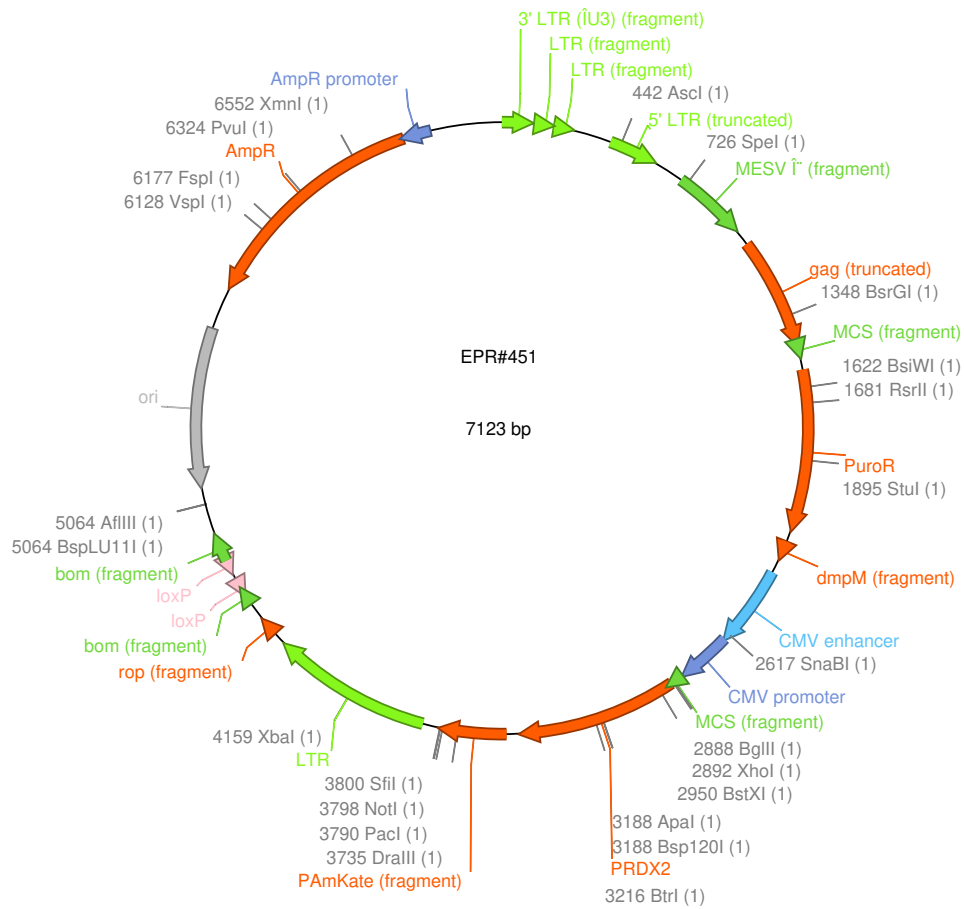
3' LTR (ÎU3) (fragment)
LTR (fragment)
LTR (fragment)
442 AscI (1)
5' LTR (truncated)
726 SpeI (1)
MESV Î¨ (fragment)
gag (truncated)
1348 BsrGI (1)
MCS (fragment)
1622 BsiWI (1)
1681 RsrII (1)
PuroR
1895 StuI (1)
dmpM (fragment)
CMV enhancer
2617 SnaBI (1)
CMV promoter
MCS (fragment)
2888 BglII (1)
2892 XhoI (1)
2950 BstXI (1)
3188 ApaI (1)
3188 Bsp120I (1)
PRDX2
3216 BtrI (1)
PAmKate (fragment)
3735 DraIII (1)
3790 PacI (1)
3798 NotI (1)
3800 SfiI (1)
LTR
4159 XbaI (1)
rop (fragment)
bom (fragment)
loxP
loxP
bom (fragment)
5064 BspLU11I (1)
5064 AflIII (1)
ori
6128 VspI (1)
6177 FspI (1)
AmpR
6324 PvuI (1)
6552 XmnI (1)
AmpR promoter
EPR#451
7123 bp